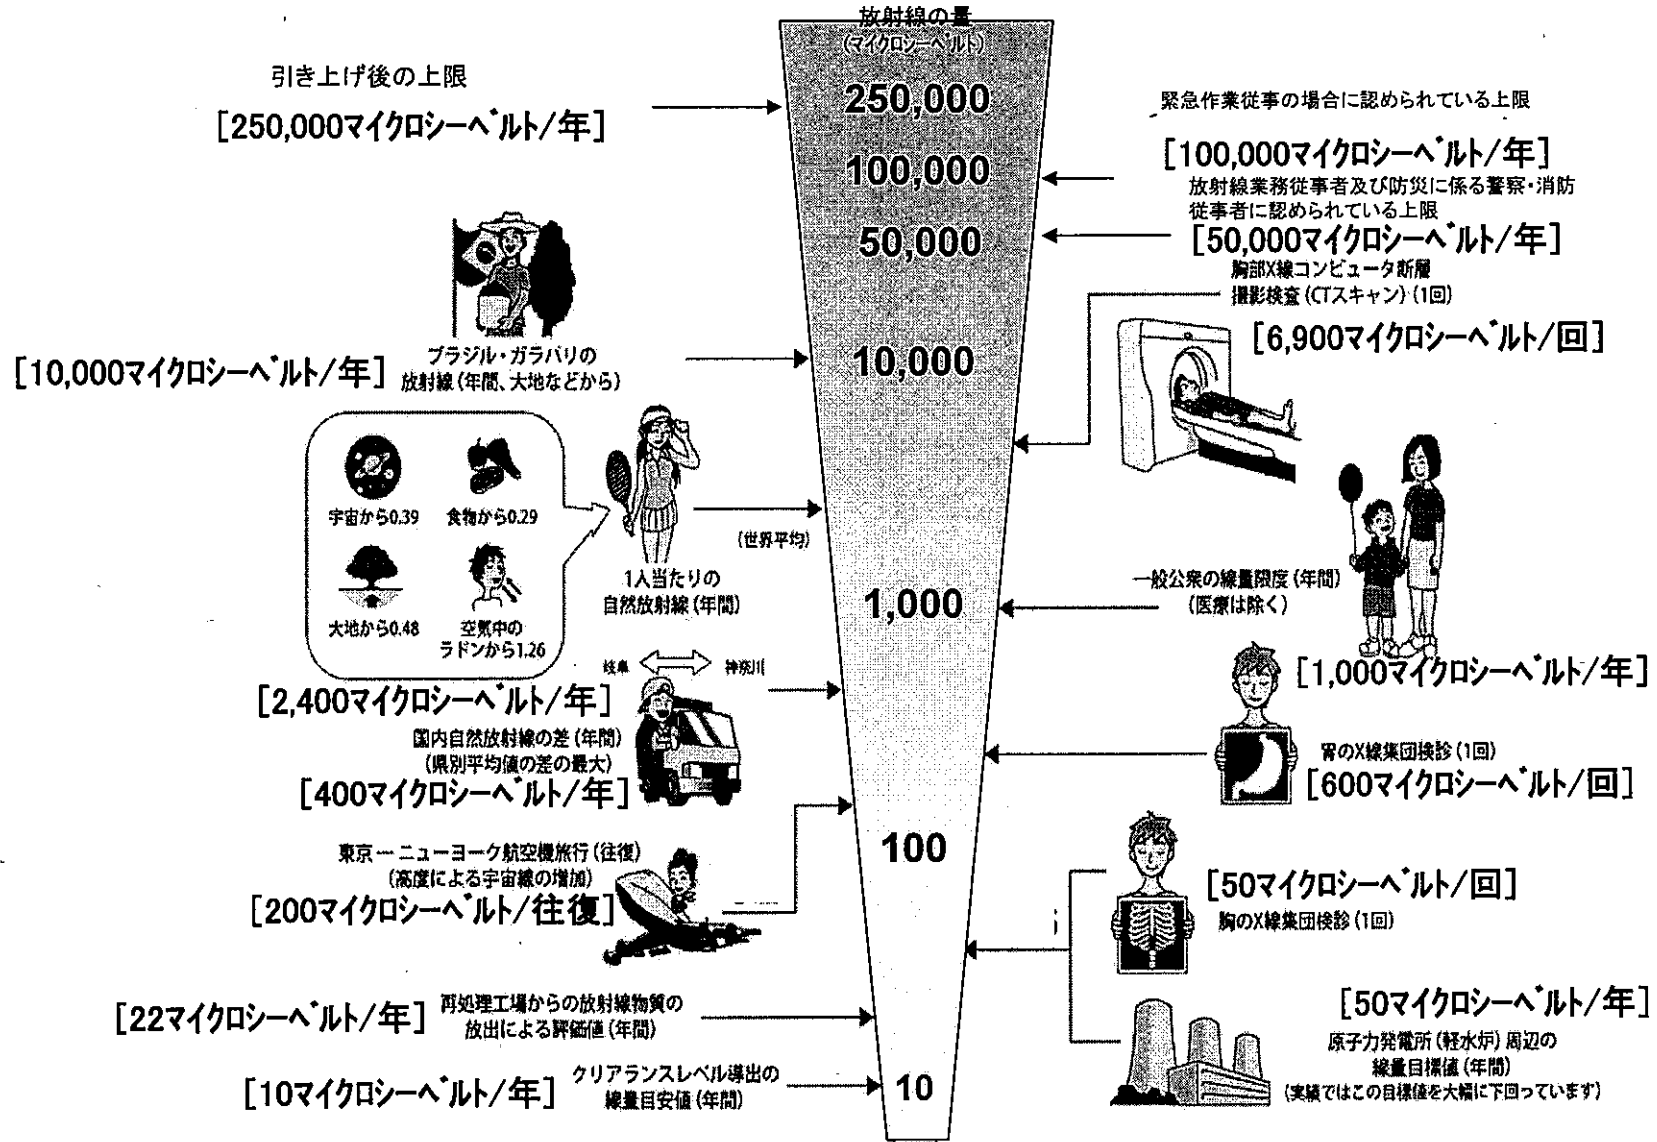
放射線の量
(マイクロシーベルト)

250,000
100,000
50,000
10,000
1,000
100
10

引き上げ後の上限
[250,000マイクロシーベルト/年]

緊急作業従事の場合に認められている上限
[100,000マイクロシーベルト/年]

放射線業務従事者及び防災に係る警察・消防従事者に認められている上限
[50,000マイクロシーベルト/年]

胸部X線コンピュータ断層撮影検査(CTスキャン)(1回)
[6,900マイクロシーベルト/回]

[10,000マイクロシーベルト/年] ブラジル・ガラパリの放射線(年間、大地などから)

宇宙から0.39
食物から0.29
大地から0.48
空気中のラドンから1.26

(世界平均)
1人当たりの自然放射線(年間)
[2,400マイクロシーベルト/年]

一般公衆の線量限度(年間)
(医療は除く)
[1,000マイクロシーベルト/年]

岐阜 神奈川
国内自然放射線の差(年間)
(県別平均値の差の最大)
[400マイクロシーベルト/年]

胃のX線集団検診(1回)
[600マイクロシーベルト/回]

東京—ニューヨーク航空機旅行(往復)
(高度による宇宙線の増加)
[200マイクロシーベルト/往復]

[50マイクロシーベルト/回]
胸のX線集団検診(1回)

[22マイクロシーベルト/年] 再処理工場からの放射線物質の放出による評価値(年間)

[50マイクロシーベルト/年]
原子力発電所(軽水炉)周辺の線量目標値(年間)
(実績ではこの目標値を大幅に下回っています)

[10マイクロシーベルト/年] クリアランスレベル導出の線量目安値(年間)